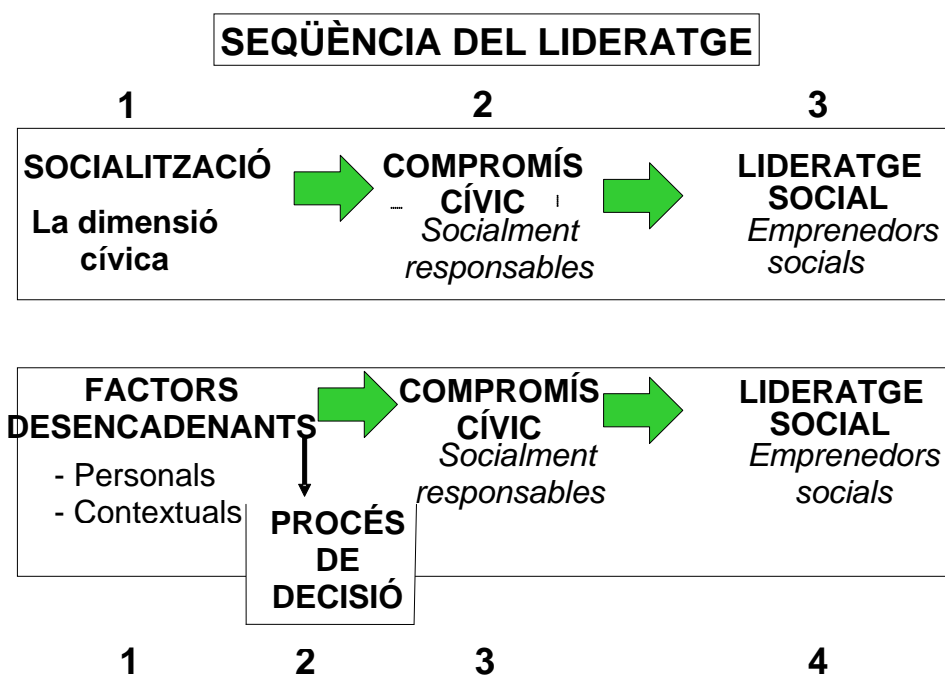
SEQÜÈNCIA DEL LIDERATGE

1 2 3

SOCIALITZACIÓ
La dimensió cívica

COMPROMÍS CÍVIC
Socialment responsables

LIDERATGE SOCIAL
Emprenedors socials

FACTORS DESENCADENANTS
- Personals
- Contextuals

PROCÉS DE DECISIÓ

COMPROMÍS CÍVIC
Socialment responsables

LIDERATGE SOCIAL
Emprenedors socials

1 2 3 4